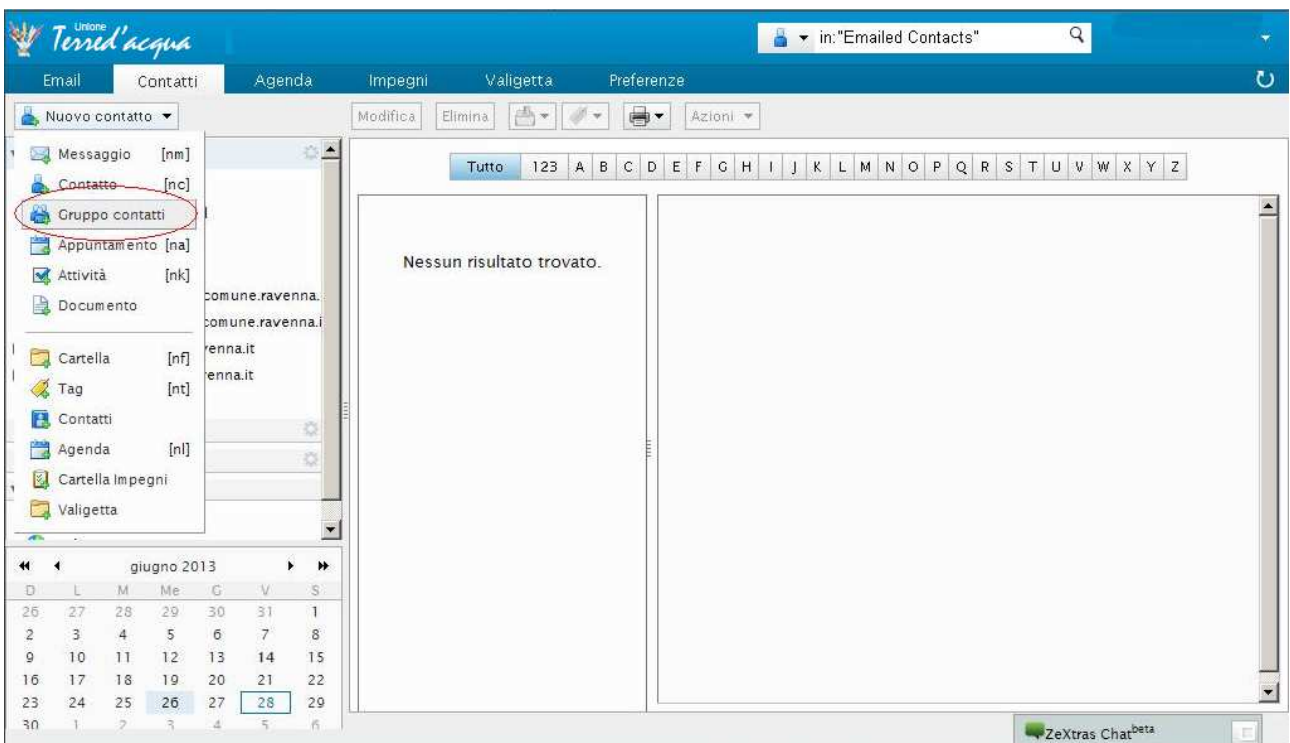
Unione Terred'acqua

in:"Emailed Contacts"

Email Contatti Agenda Impegni Valigetta Preferenze

Nuovo contatto

Modifica Elimina Azioni

Messaggio [nm]
Contatto [nc]
Gruppo contatti
Appuntamento [na]
Attività [nk]
Documento
Cartella [nf]
Tag [nt]
Contatti
Agenda [nl]
Cartella Impegni
Valigetta

comune.ravenna.
comune.ravenna.i
renna.it
renna.it

Tutto 123 A B C D E F G H I J K L M N O P Q R S T U V W X Y Z

Nessun risultato trovato.

giugno 2013

| D | L | M | Me | G | V | S |
|---|---|---|---|---|---|---|
| 26 | 27 | 28 | 29 | 30 | 31 | 1 |
| 2 | 3 | 4 | 5 | 6 | 7 | 8 |
| 9 | 10 | 11 | 12 | 13 | 14 | 15 |
| 16 | 17 | 18 | 19 | 20 | 21 | 22 |
| 23 | 24 | 25 | 26 | 27 | 28 | 29 |
| 30 | 1 | 2 | 3 | 4 | 5 | 6 |

ZeXtras Chat$^{beta}$